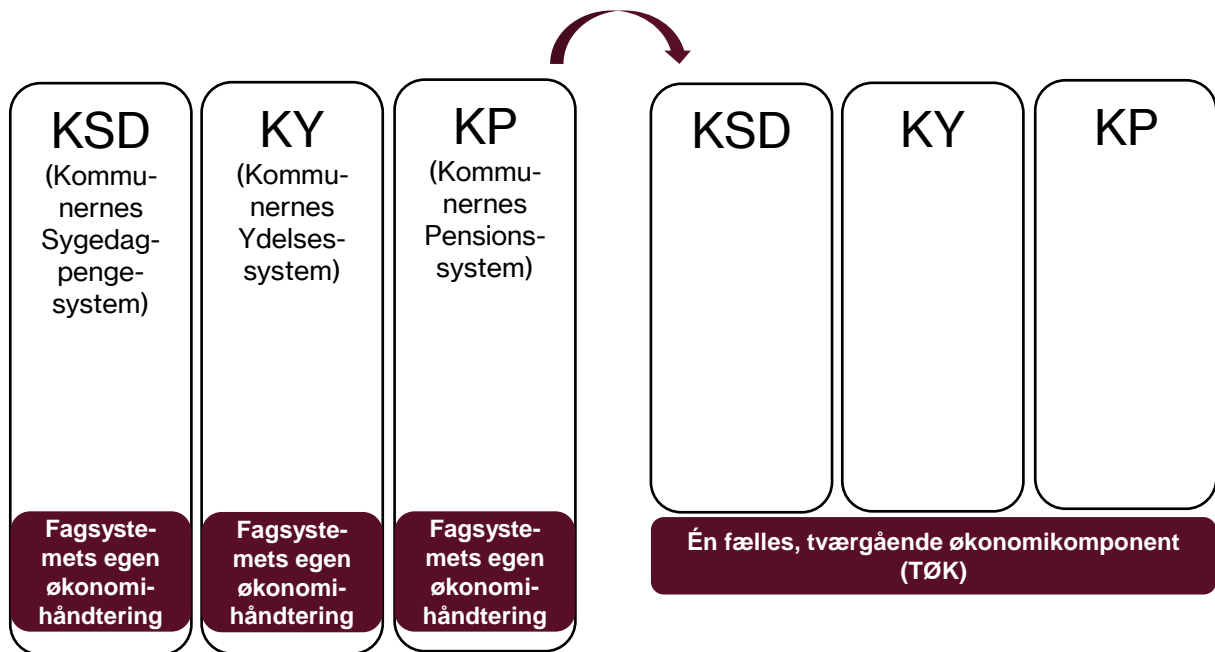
KSD
(Kommunernes Sygedagpengesystem)

Fagsystemets egen økonomihåndtering

KY
(Kommunernes Ydelsessystem)

Fagsystemets egen økonomihåndtering

KP
(Kommunernes Pensionssystem)

Fagsystemets egen økonomihåndtering

KSD

KY

KP

Én fælles, tværgående økonomikomponent (TØK)